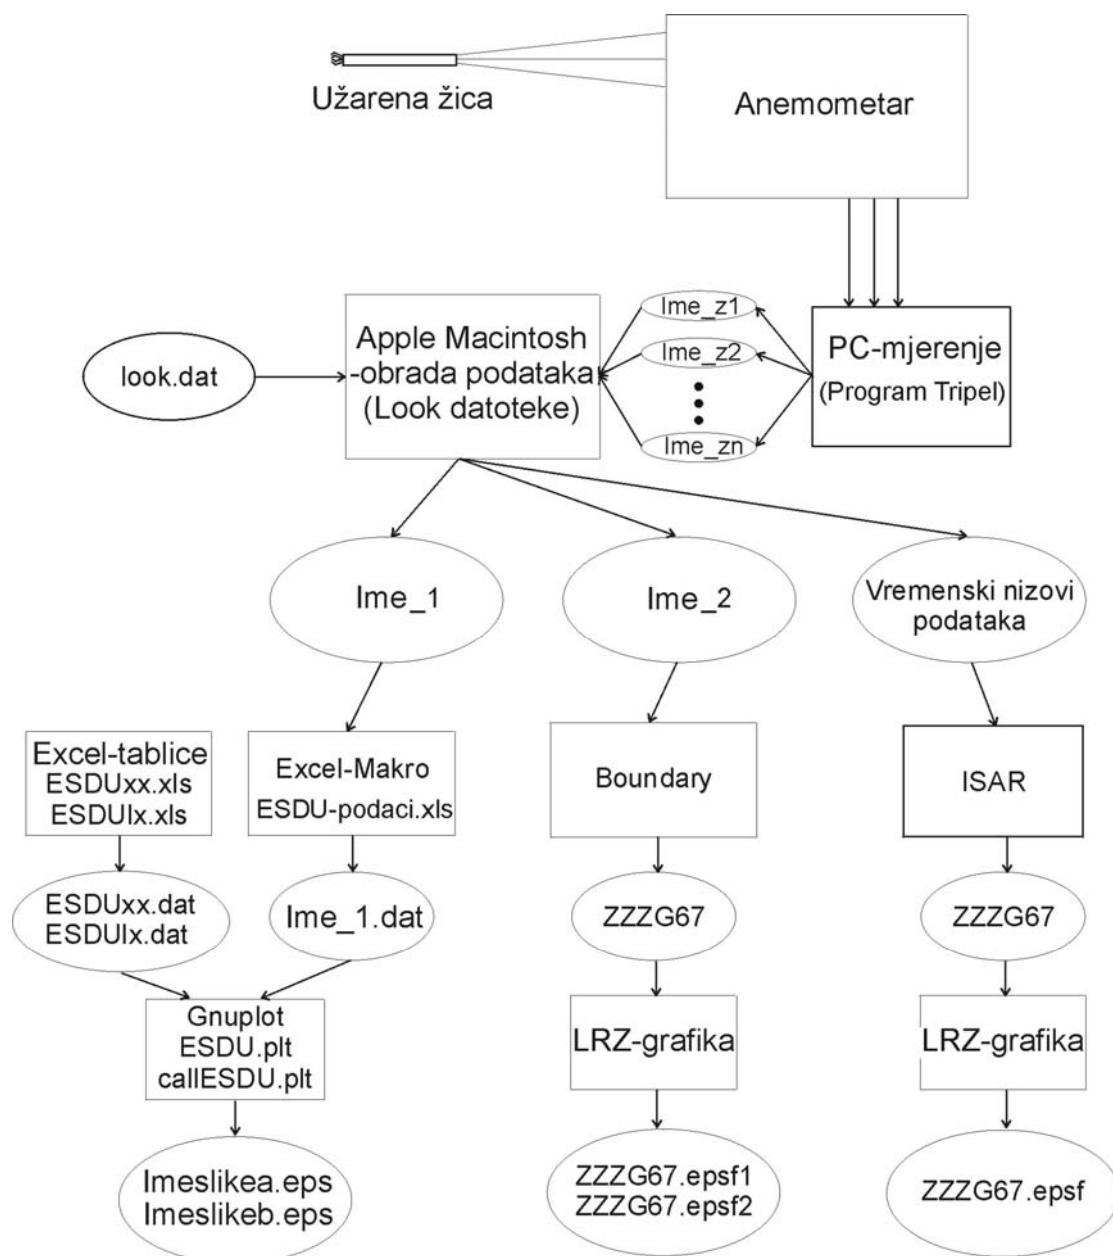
Užarena žica

Anemometar

look.dat

Apple Macintosh -obrada podataka (Look datoteke)

Ime_z1

Ime_z2

Ime_zn

PC-mjerenje (Program Tripel)

Ime_1

Ime_2

Vremenski nizovi podataka

Excel-tablice ESDUxx.xls ESDUlx.xls

Excel-Makro ESDU-podaci.xls

Boundary

ISAR

ESDUxx.dat ESDUlx.dat

Ime_1.dat

ZZZG67

ZZZG67

Gnuplot ESDU.plt callESDU.plt

LRZ-grafika

LRZ-grafika

Imeslikea.eps Imeslikeb.eps

ZZZG67.epsf1 ZZZG67.epsf2

ZZZG67.epsf